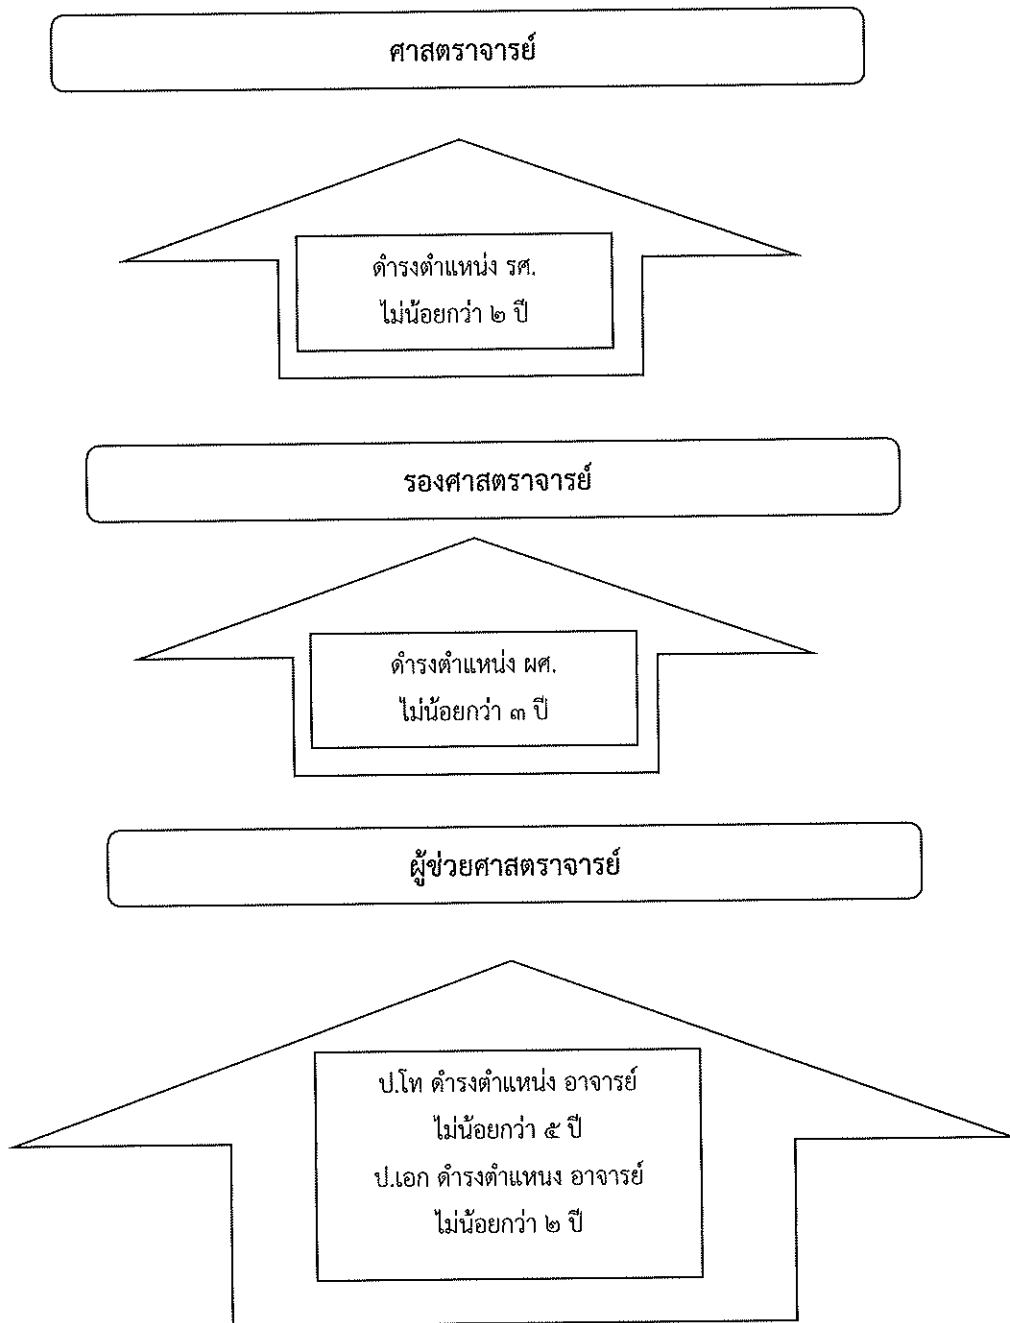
ศาสตราจารย์

ดำรงตำแหน่ง รศ.
ไม่น้อยกว่า ๒ ปี

รองศาสตราจารย์

ดำรงตำแหน่ง ผศ.
ไม่น้อยกว่า ๓ ปี

ผู้ช่วยศาสตราจารย์

ป.โท ดำรงตำแหน่ง อาจารย์
ไม่น้อยกว่า ๕ ปี
ป.เอก ดำรงตำแหนง อาจารย์
ไม่น้อยกว่า ๒ ปี